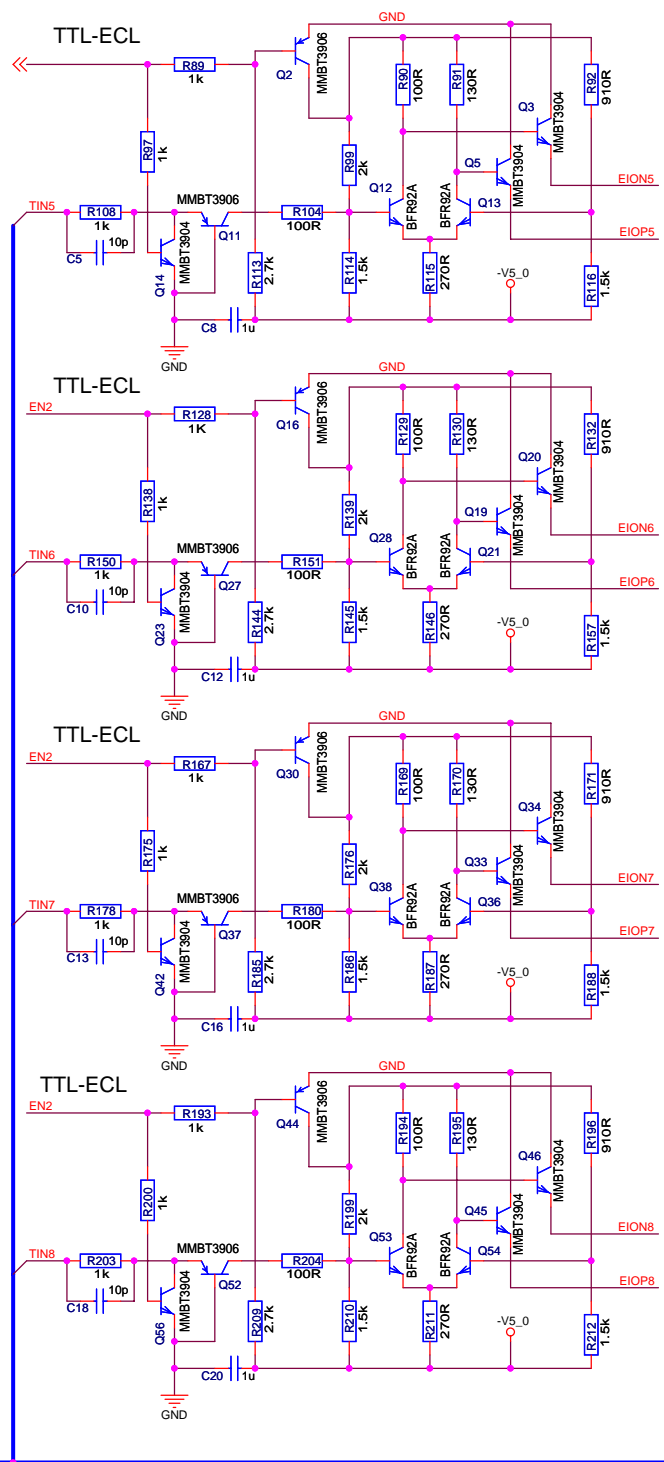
TTL-ECL

GND
R89
1k
Q2
MMBT3906
R90
100R
R91
130R
R92
910R
Q3
MMBT3904
R97
1k
R99
2k
Q12
Q5
MMBT3904
EION5
TIN5
R108
1k
MMBT3906
R104
100R
BFR92A
BFR92A
Q13
EIOP5
C5
10p
MMBT3904
Q11
Q14
R113
2.7k
R114
1.5k
R115
270R
-V5_0
R116
1.5k
C8
1u
GND

TTL-ECL

GND
EN2
R128
1K
Q16
MMBT3906
R129
100R
R130
130R
R132
910R
Q20
MMBT3904
R138
1k
R139
2k
Q19
MMBT3904
EION6
Q28
TIN6
R150
1k
MMBT3906
R151
100R
BFR92A
BFR92A
Q21
EIOP6
C10
10p
MMBT3904
Q27
Q23
R144
2.7k
R145
1.5k
R146
270R
-V5_0
R157
1.5k
C12
1u
GND

TTL-ECL

GND
EN2
R167
1k
Q30
MMBT3906
R169
100R
R170
130R
R171
910R
Q34
MMBT3904
R175
1k
R176
2k
Q33
MMBT3904
EION7
Q38
TIN7
R178
1k
MMBT3906
R180
100R
BFR92A
BFR92A
Q36
EIOP7
C13
10p
MMBT3904
Q37
Q42
R185
2.7k
R186
1.5k
R187
270R
-V5_0
R188
1.5k
C16
1u
GND

TTL-ECL

GND
EN2
R193
1k
Q44
MMBT3906
R194
100R
R195
130R
R196
910R
Q46
MMBT3904
R200
1k
R199
2k
Q45
MMBT3904
EION8
Q53
TIN8
R203
1k
MMBT3906
R204
100R
BFR92A
BFR92A
Q54
EIOP8
C18
10p
MMBT3904
Q52
Q56
R209
2.7k
R210
1.5k
R211
270R
-V5_0
R212
1.5k
C20
1u
GND